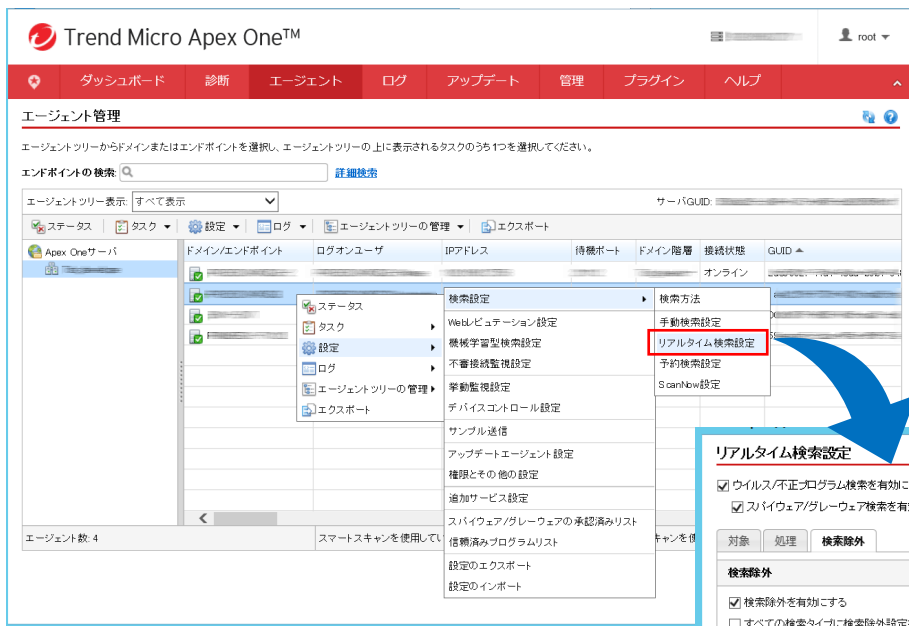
Trend Micro Apex One™

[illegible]

root

ダッシュボード 診断 エージェント ログ アップデート 管理 プラグイン ヘルプ

エージェント管理

エージェントツリーからドメインまたはエンドポイントを選択し、エージェントツリーの 上に表示されるタスクのうち1つを選択してください。

エンドポイントの検索: 詳細検索

エージェントツリー表示: すべて表示

サーバGUID: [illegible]

ステータス タスク 設定 ログ エージェントツリーの管理 エクスポート

Apex Oneサーバ

| ドメイン/エンドポイント | ログオンユーザ | IPアドレス | 待機ポート | ドメイン階層 | 接続状態 | GUID |
|---|---|---|---|---|---|---|
| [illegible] | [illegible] | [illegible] | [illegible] | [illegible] | オンライン | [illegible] |

ステータス
タスク
設定
ログ
エージェントツリーの管理
エクスポート

検索設定
Webレピュテーション設定
機械学習型検索設定
不審接続監視設定
挙動監視設定
デバイスコントロール設定
サンプル送信
アップデートエージェント設定
権限とその他の設定
追加サービス設定
スパイウェア/グレーウェアの承認済みリスト
信頼済みプログラムリスト
設定のエクスポート
設定のインポート

検索方法
手動検索設定
リアルタイム検索設定
予約検索設定
ScanNow設定

エージェント数: 4
スマートスキャンを使用してい
キャンを使

リアルタイム検索設定
ウイルス/不正プログラム検索を有効にI
スパイウェア/グレーウェア検索を有効
対象 処理 検索除外
検索除外
検索除外を有効にする
すべての検索タイプに検索除外設定